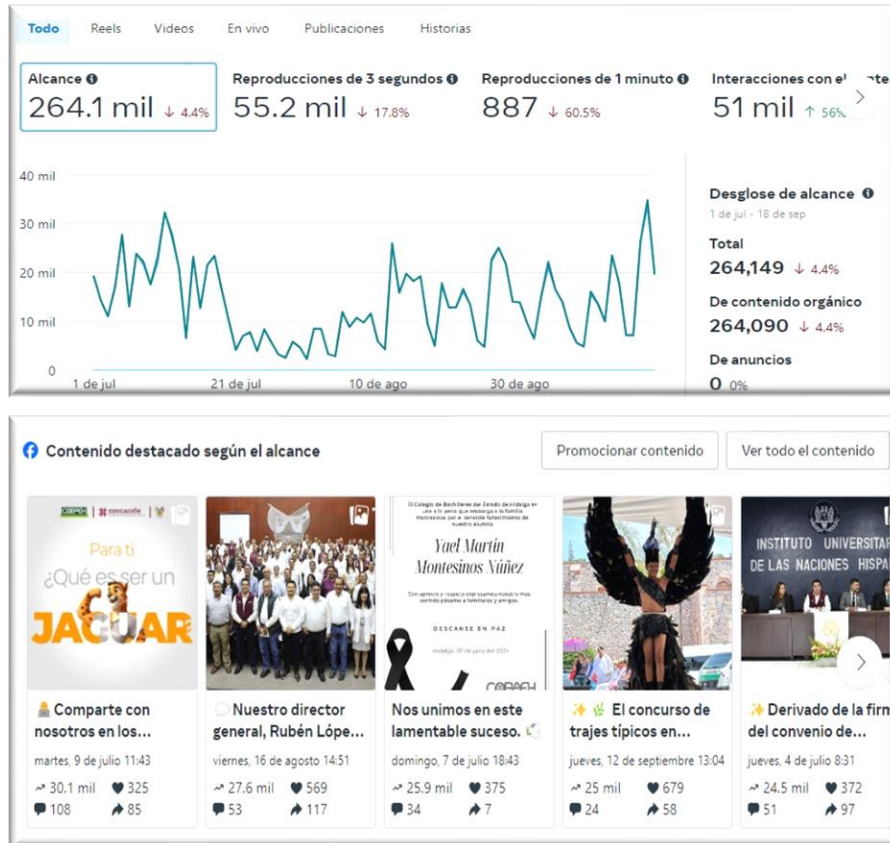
Todo Reels Videos En vivo Publicaciones Historias

Alcance ⓘ
264.1 mil ↓ 4.4%

Reproducciones de 3 segundos ⓘ
55.2 mil ↓ 17.8%

Reproducciones de 1 minuto ⓘ
887 ↓ 60.5%

Interacciones con el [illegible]
51 mil ↑ 56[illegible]

40 mil
30 mil
20 mil
10 mil
0
1 de jul 21 de jul 10 de ago 30 de ago

Desglose de alcance ⓘ
1 de jul - 18 de sep

Total
264,149 ↓ 4.4%

De contenido orgánico
264,090 ↓ 4.4%

De anuncios
0 0%

Contenido destacado según el alcance

Promocionar contenido

Ver todo el contenido

Para ti
¿Qué es ser un JAGUAR

Comparte con nosotros en los...
martes, 9 de julio 11:43
30.1 mil 325
108 85

Nuestro director general, Rubén Lópe...
viernes, 16 de agosto 14:51
27.6 mil 569
53 117

Yael Martín Montesinos Núñez
DESCANSE EN PAZ

Nos unimos en este lamentable suceso.
domingo, 7 de julio 18:43
25.9 mil 375
34 7

El concurso de trajes típicos en...
jueves, 12 de septiembre 13:04
25 mil 679
24 58

INSTITUTO UNIVERSITAR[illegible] DE LAS NACIONES HISPA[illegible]

Derivado de la firm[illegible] del convenio de...
jueves, 4 de julio 8:31
24.5 mil 372
51 97